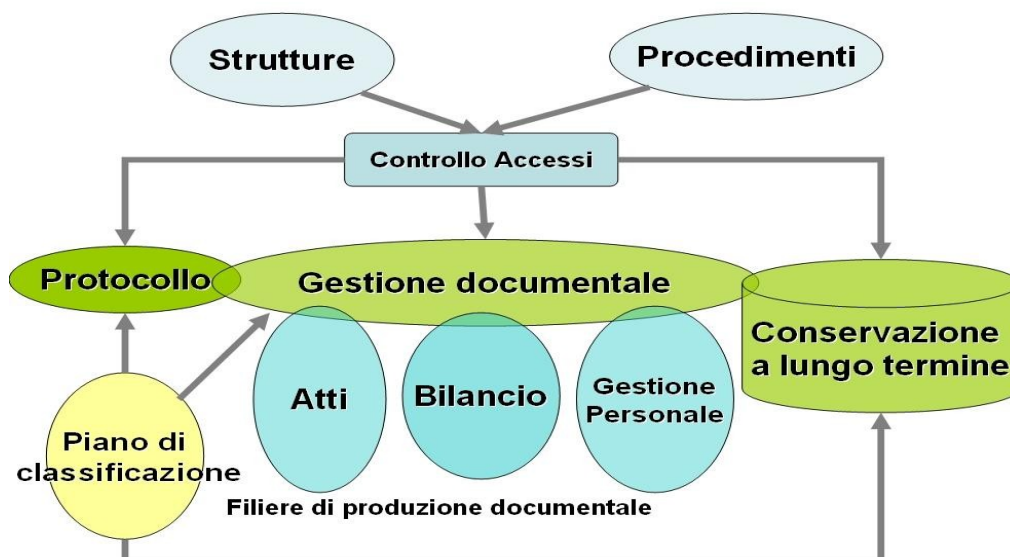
Strutture

Procedimenti

Controllo Accessi

Protocollo

Gestione documentale

Conservazione a lungo termine

Atti

Bilancio

Gestione Personale

Piano di classificazione

Filiere di produzione documentale